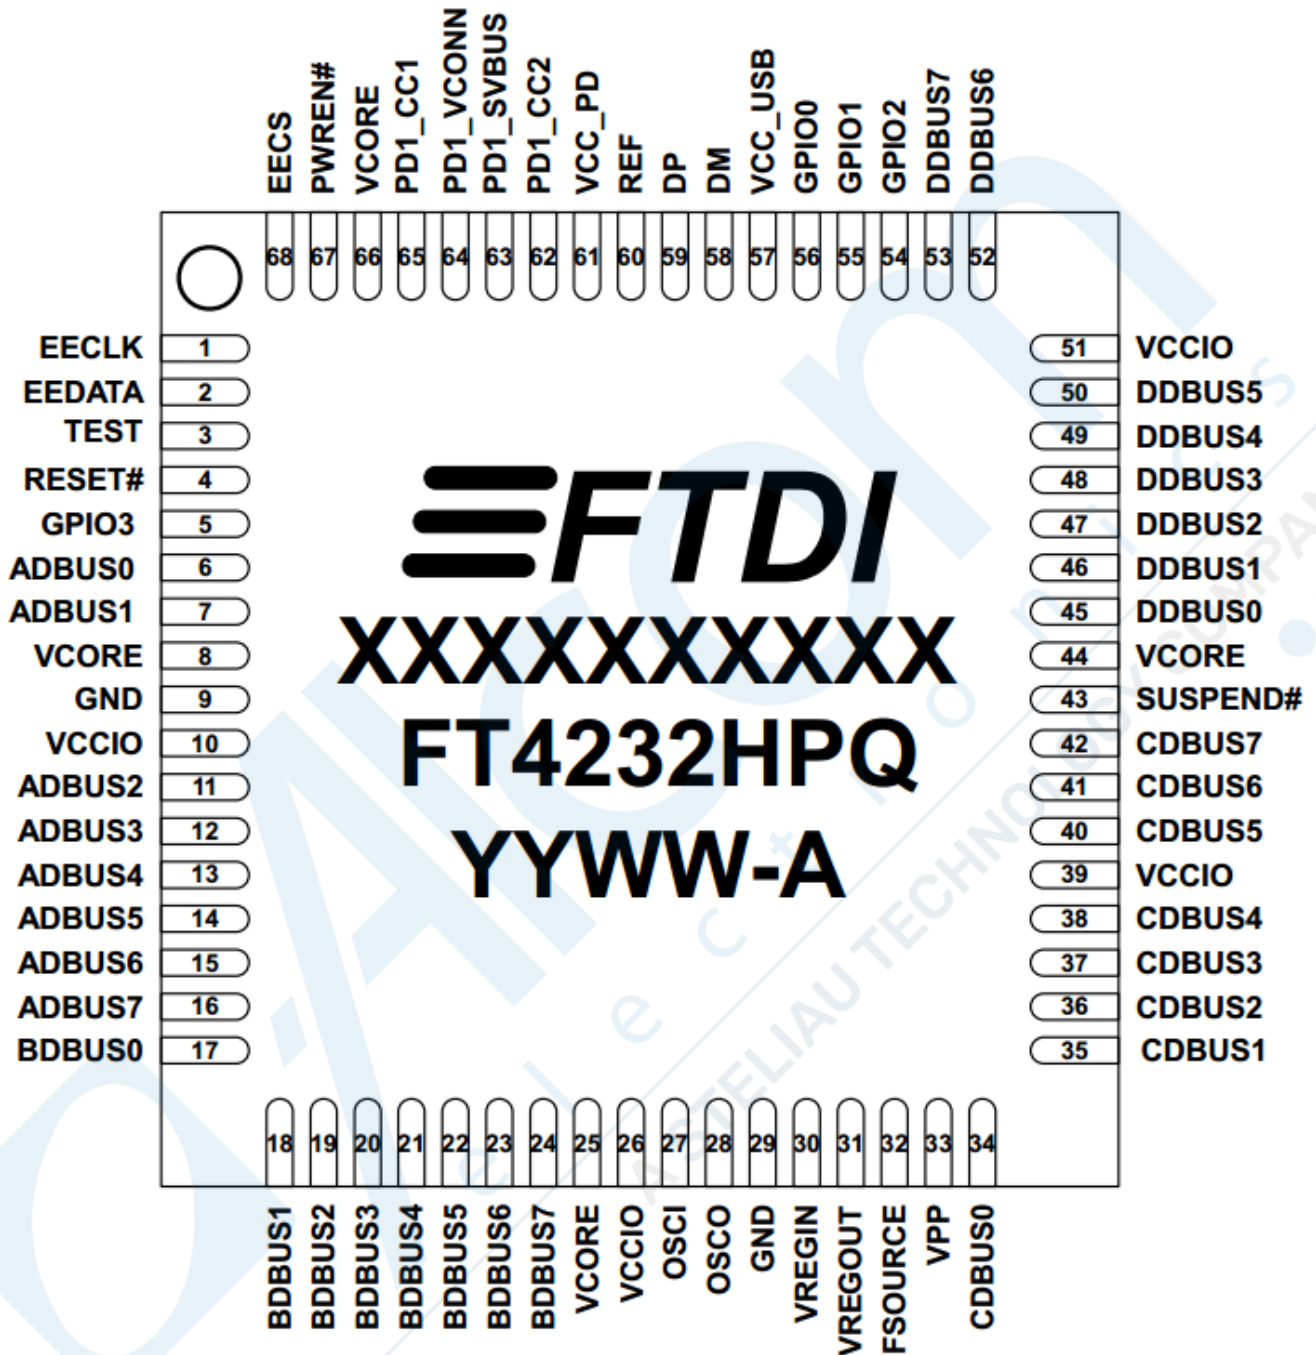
EECS
PWREN#
VCORE
PD1_CC1
PD1_VCONN
PD1_SVBUS
PD1_CC2
VCC_PD
REF
DP
DM
VCC_USB
GPIO0
GPIO1
GPIO2
DDBUS7
DDBUS6

68 67 66 65 64 63 62 61 60 59 58 57 56 55 54 53 52

EECLK 1
EEDATA 2
TEST 3
RESET# 4
GPIO3 5
ADBUS0 6
ADBUS1 7
VCORE 8
GND 9
VCCIO 10
ADBUS2 11
ADBUS3 12
ADBUS4 13
ADBUS5 14
ADBUS6 15
ADBUS7 16
BDBUS0 17

FTDI
XXXXXXXXXX
FT4232HPQ
YYWW-A

51 VCCIO
50 DDBUS5
49 DDBUS4
48 DDBUS3
47 DDBUS2
46 DDBUS1
45 DDBUS0
44 VCORE
43 SUSPEND#
42 CDBUS7
41 CDBUS6
40 CDBUS5
39 VCCIO
38 CDBUS4
37 CDBUS3
36 CDBUS2
35 CDBUS1

18 19 20 21 22 23 24 25 26 27 28 29 30 31 32 33 34

BDBUS1
BDBUS2
BDBUS3
BDBUS4
BDBUS5
BDBUS6
BDBUS7
VCORE
VCCIO
OSCI
OSCO
GND
VREGIN
VREGOUT
FSOURCE
VPP
CDBUS0